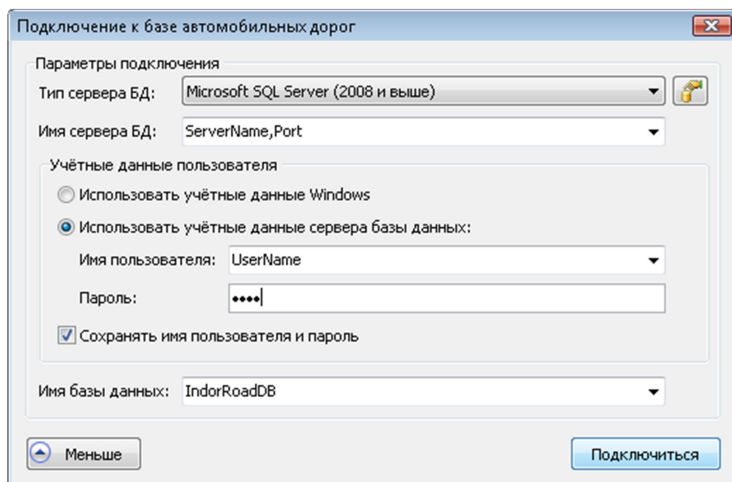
Подключение к базе автомобильных дорог

Параметры подключения

Тип сервера БД: Microsoft SQL Server (2008 и выше)

Имя сервера БД: ServerName,Port

Учётные данные пользователя

Использовать учётные данные Windows

Использовать учётные данные сервера базы данных:

Имя пользователя: UserName

Пароль: ••••

Сохранять имя пользователя и пароль

Имя базы данных: IndorRoadDB

Меньше

Подключиться